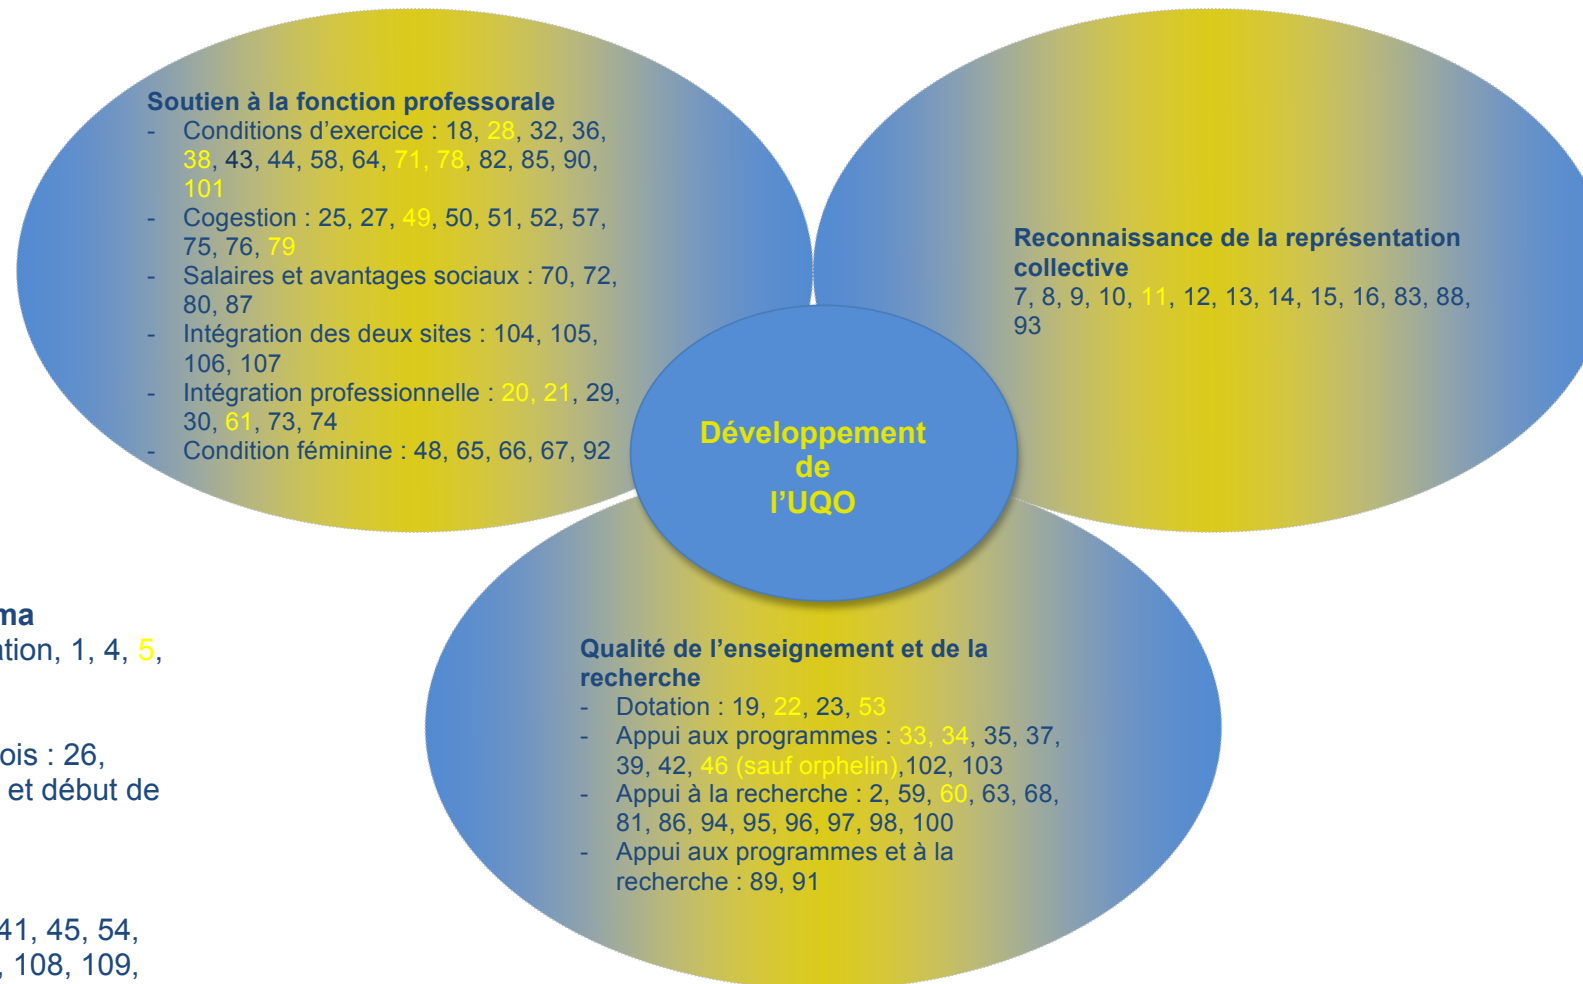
Soutien à la fonction professorale
- Conditions d'exercice : 18, 28, 32, 36, 38, 43, 44, 58, 64, 71, 78, 82, 85, 90, 101
- Cogestion : 25, 27, 49, 50, 51, 52, 57, 75, 76, 79
- Salaires et avantages sociaux : 70, 72, 80, 87
- Intégration des deux sites : 104, 105, 106, 107
- Intégration professionnelle : 20, 21, 29, 30, 61, 73, 74
- Condition féminine : 48, 65, 66, 67, 92

Reconnaissance de la représentation collective
7, 8, 9, 10, 11, 12, 13, 14, 15, 16, 83, 88, 93

Développement de l'UQO

ma
tion, 1, 4, 5,

ois : 26,
et début de

41, 45, 54,
, 108, 109,

Qualité de l'enseignement et de la recherche
- Dotation : 19, 22, 23, 53
- Appui aux programmes : 33, 34, 35, 37, 39, 42, 46 (sauf orphelin),102, 103
- Appui à la recherche : 2, 59, 60, 63, 68, 81, 86, 94, 95, 96, 97, 98, 100
- Appui aux programmes et à la recherche : 89, 91